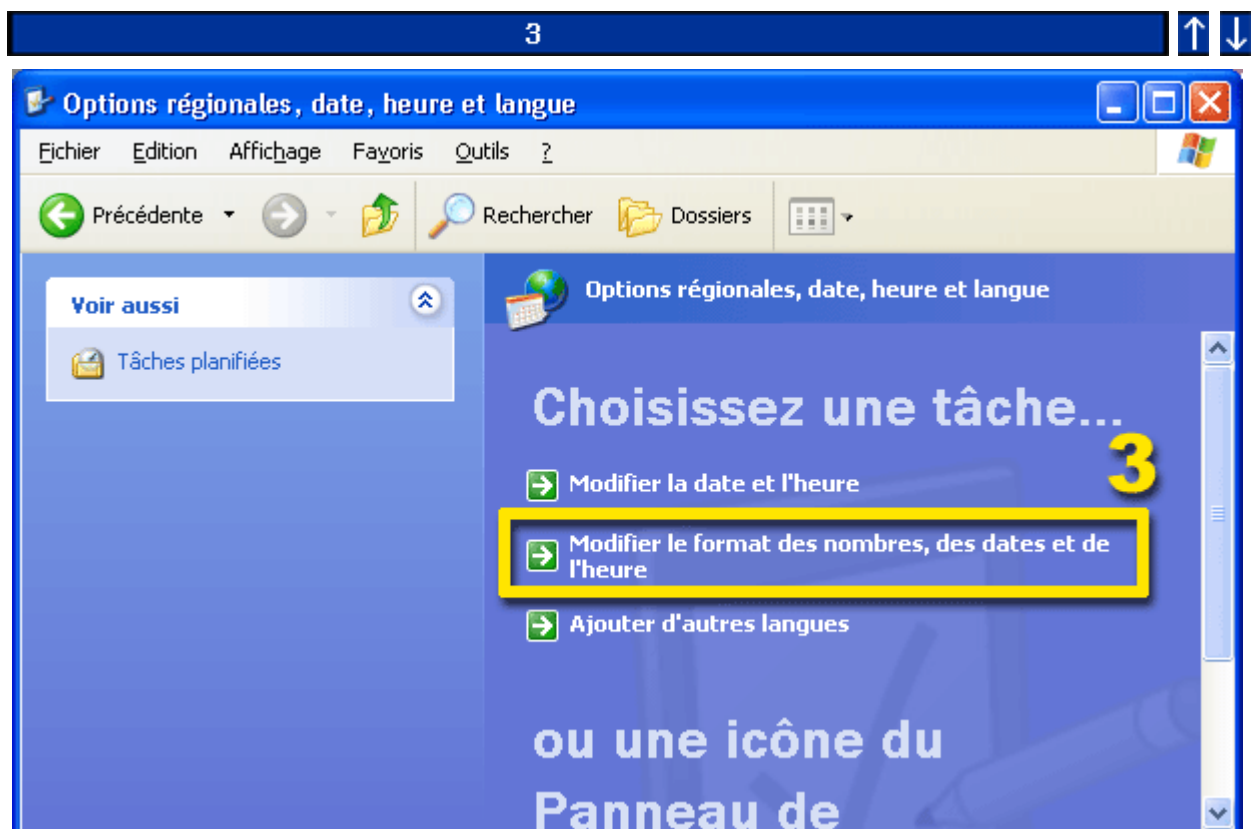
3

Options régionales, date, heure et langue

Fichier Edition Affichage Favoris Outils ?

Précédente Rechercher Dossiers

Voir aussi

Tâches planifiées

Options régionales, date, heure et langue

Choisissez une tâche...

3

Modifier la date et l'heure

Modifier le format des nombres, des dates et de l'heure

Ajouter d'autres langues

ou une icône du Panneau de